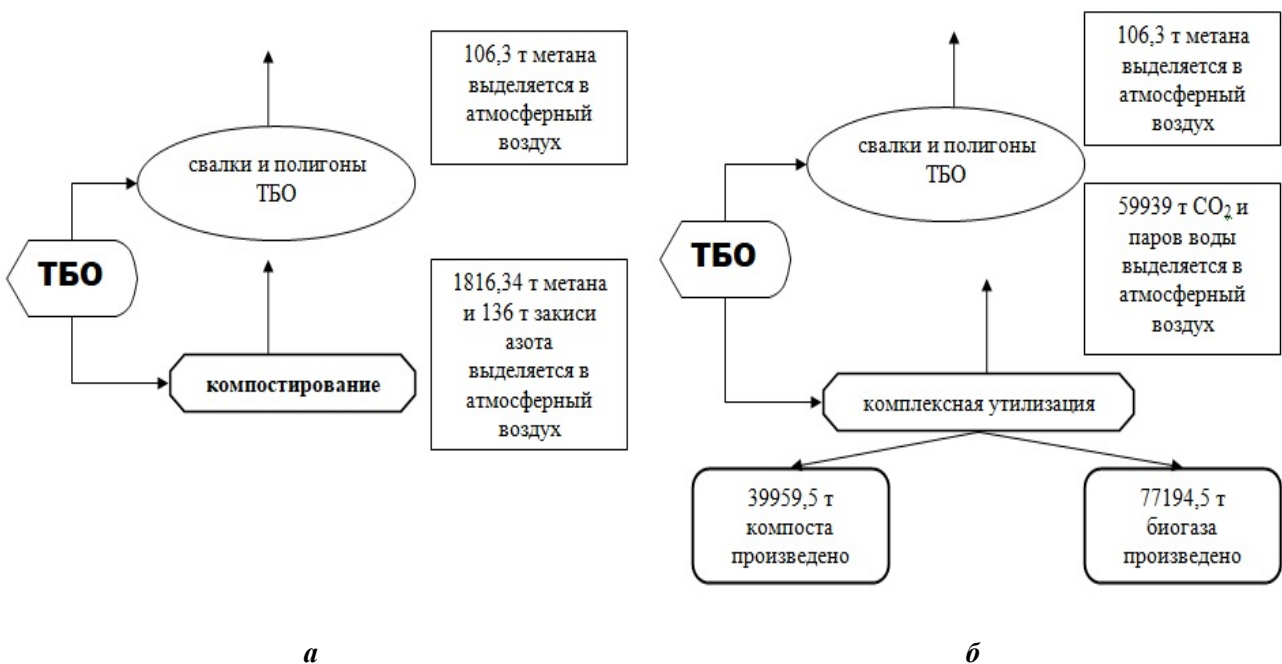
106,3 т метана выделяется в атмосферный воздух

свалки и полигоны ТБО

ТБО

1816,34 т метана и 136 т закиси азота выделяется в атмосферный воздух

компостирование

106,3 т метана выделяется в атмосферный воздух

свалки и полигоны ТБО

59939 т $CO_2$ и паров воды выделяется в атмосферный воздух

ТБО

комплексная утилизация

39959,5 т компоста произведено

77194,5 т биогаза произведено

а

б